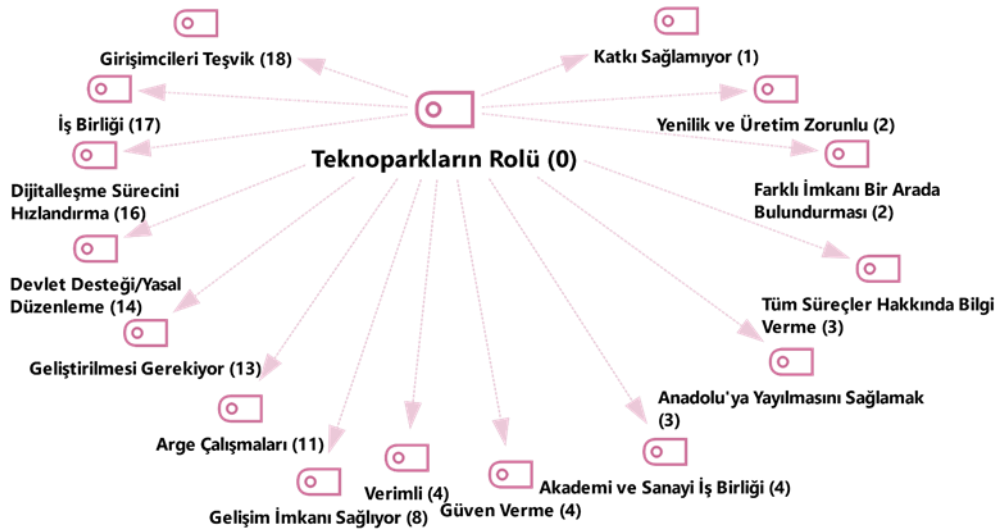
Girişimcileri Teşvik (18)

Katkı Sağlamıyor (1)

İş Birliği (17)

Yenilik ve Üretim Zorunlu (2)

Teknoparkların Rolü (0)

Dijitalleşme Sürecini Hızlandırma (16)

Farklı İmkanı Bir Arada Bulundurması (2)

Devlet Desteği/Yasal Düzenleme (14)

Tüm Süreçler Hakkında Bilgi Verme (3)

Geliştirilmesi Gerekiyor (13)

Anadolu'ya Yayılmasını Sağlamak (3)

Arge Çalışmaları (11)

Verimli (4)

Akademi ve Sanayi İş Birliği (4)

Gelişim İmkanı Sağlıyor (8)

Güven Verme (4)